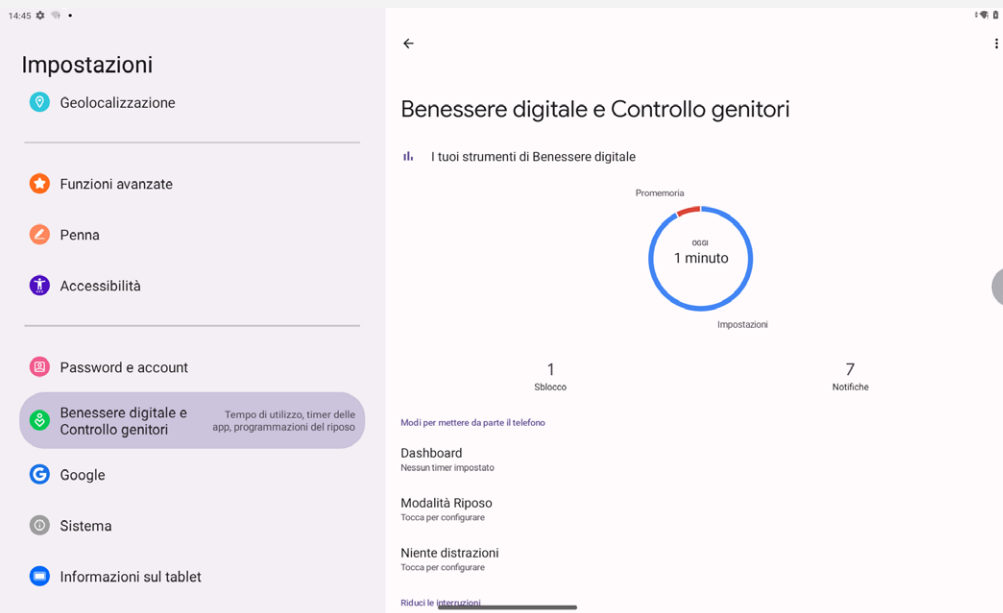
14:45

Impostazioni

Geolocalizzazione

Funzioni avanzate

Penna

Accessibilità

Password e account

Benessere digitale e Controllo genitori
Tempo di utilizzo, timer delle app, programmazioni del riposo

Google

Sistema

Informazioni sul tablet

Benessere digitale e Controllo genitori

I tuoi strumenti di Benessere digitale

Promemoria

OGGI
1 minuto

Impostazioni

1
Sblocco

7
Notifiche

Modi per mettere da parte il telefono

Dashboard
Nessun timer impostato

Modalità Riposo
Tocca per configurare

Niente distrazioni
Tocca per configurare

Riduci le interruzioni